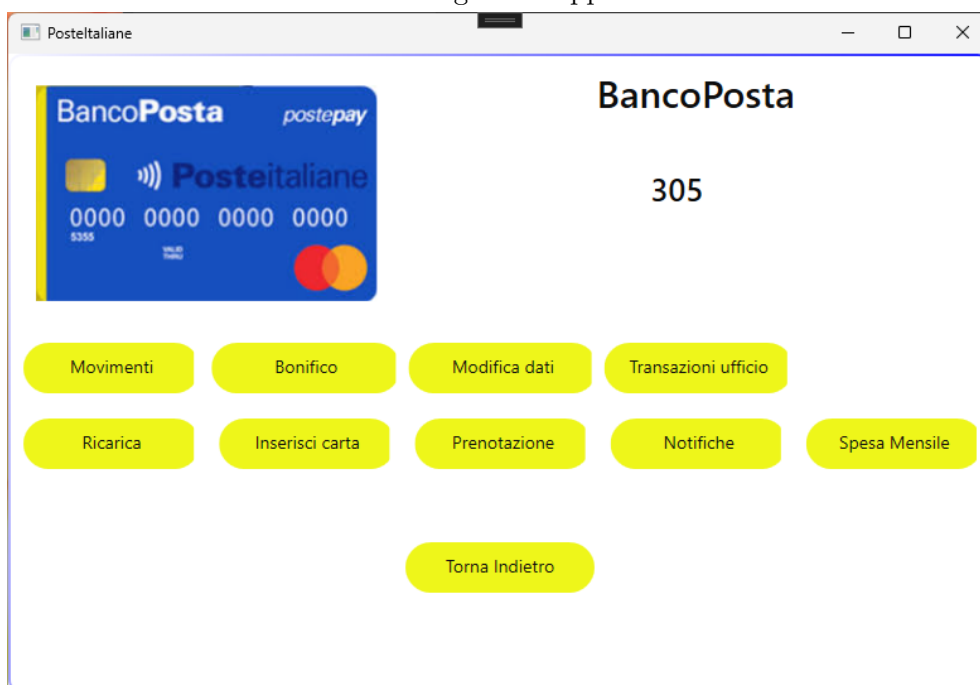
PosteItaliane

BancoPosta postepay
Posteitaliane
0000 0000 0000 0000
5355
VALID THRU

BancoPosta

305

Movimenti
Bonifico
Modifica dati
Transazioni ufficio

Ricarica
Inserisci carta
Prenotazione
Notifiche
Spesa Mensile

Torna Indietro